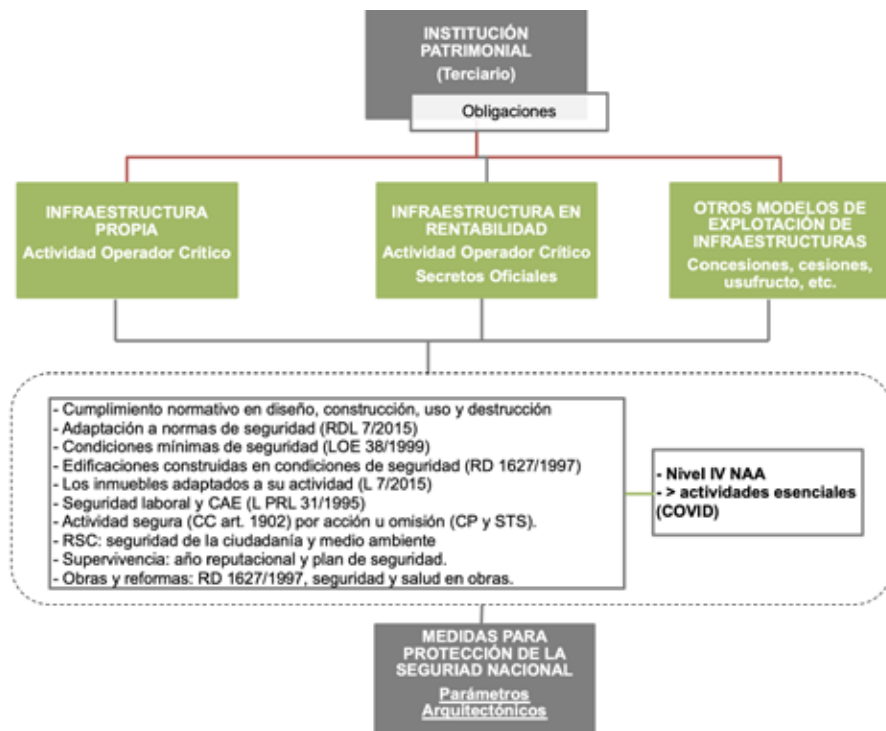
INSTITUCIÓN PATRIMONIAL
(Terciario)

Obligaciones

INFRAESTRUCTURA PROPIA
Actividad Operador Crítico

INFRAESTRUCTURA EN RENTABILIDAD
Actividad Operador Crítico
Secretos Oficiales

OTROS MODELOS DE EXPLOTACIÓN DE INFRAESTRUCTURAS
Concesiones, cesiones, usufructo, etc.

- Cumplimiento normativo en diseño, construcción, uso y destrucción
- Adaptación a normas de seguridad (RDL 7/2015)
- Condiciones mínimas de seguridad (LOE 38/1999)
- Edificaciones construidas en condiciones de seguridad (RD 1627/1997)
- Los inmuebles adaptados a su actividad (L 7/2015)
- Seguridad laboral y CAE (L PRL 31/1995)
- Actividad segura (CC art. 1902) por acción u omisión (CP y STS).
- RSC: seguridad de la ciudadanía y medio ambiente
- Supervivencia: año reputacional y plan de seguridad.
- Obras y reformas: RD 1627/1997, seguridad y salud en obras.

- Nivel IV NAA
- > actividades esenciales (COVID)

MEDIDAS PARA PROTECCIÓN DE LA SEGURIAD NACIONAL
Parámetros Arquitectónicos